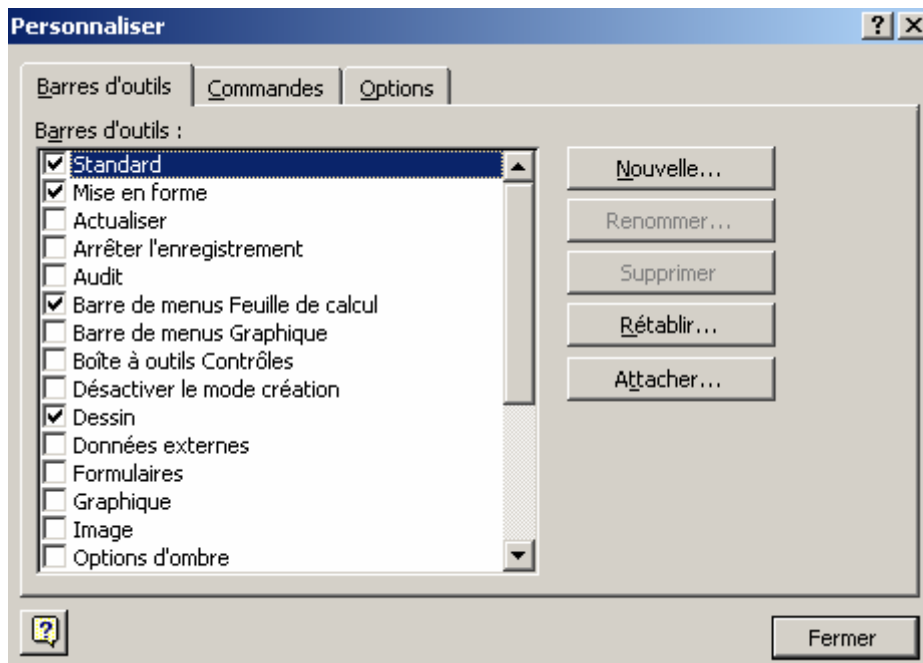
Personnaliser

?

×

Barres d'outils | Commandes | Options

Barres d'outils :

Standard
Mise en forme
Actualiser
Arrêter l'enregistrement
Audit
Barre de menus Feuille de calcul
Barre de menus Graphique
Boîte à outils Contrôles
Désactiver le mode création
Dessin
Données externes
Formulaires
Graphique
Image
Options d'ombre

Nouvelle...
Renommer...
Supprimer
Rétablir...
Attacher...

Fermer